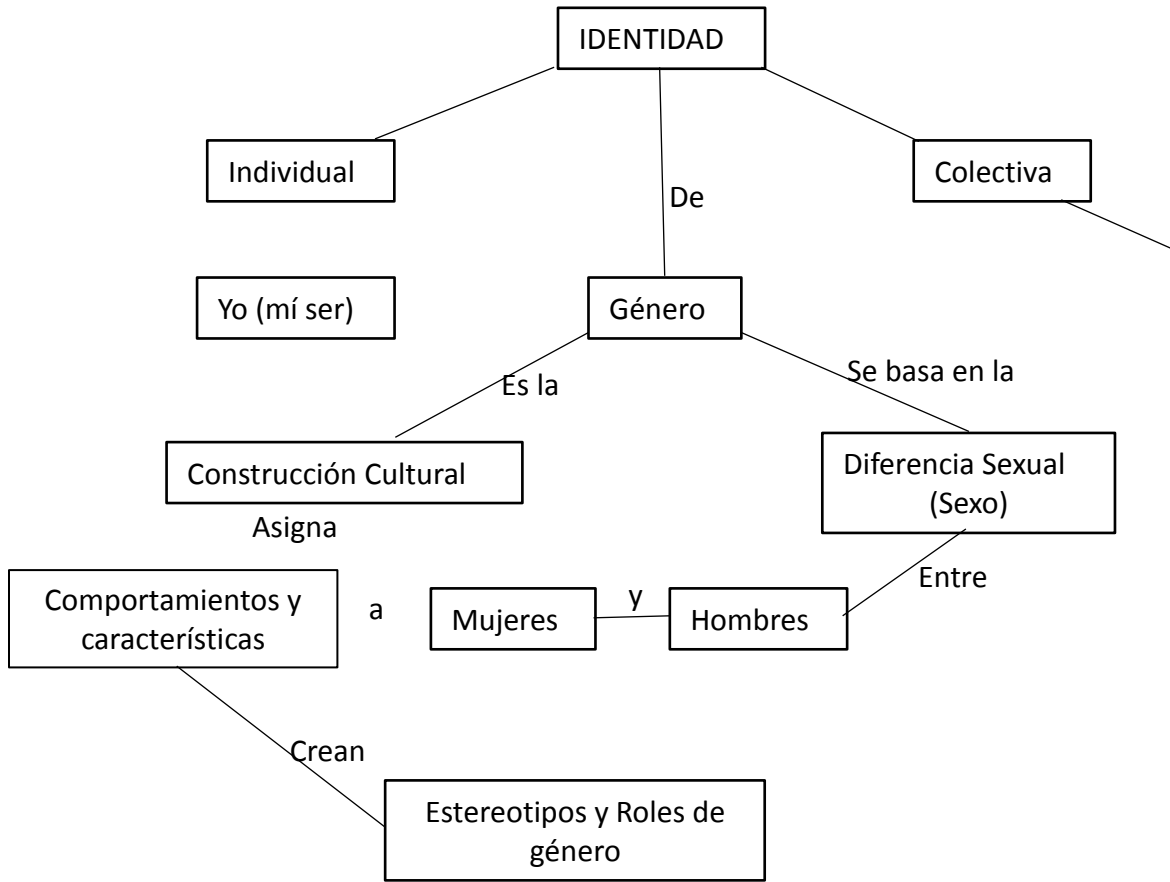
IDENTIDAD

Individual

De

Colectiva

Yo (mí ser)

Género

Es la

Se basa en la

Construcción Cultural

Diferencia Sexual (Sexo)

Asigna

Comportamientos y características

a

Mujeres

y

Hombres

Entre

Crean

Estereotipos y Roles de género